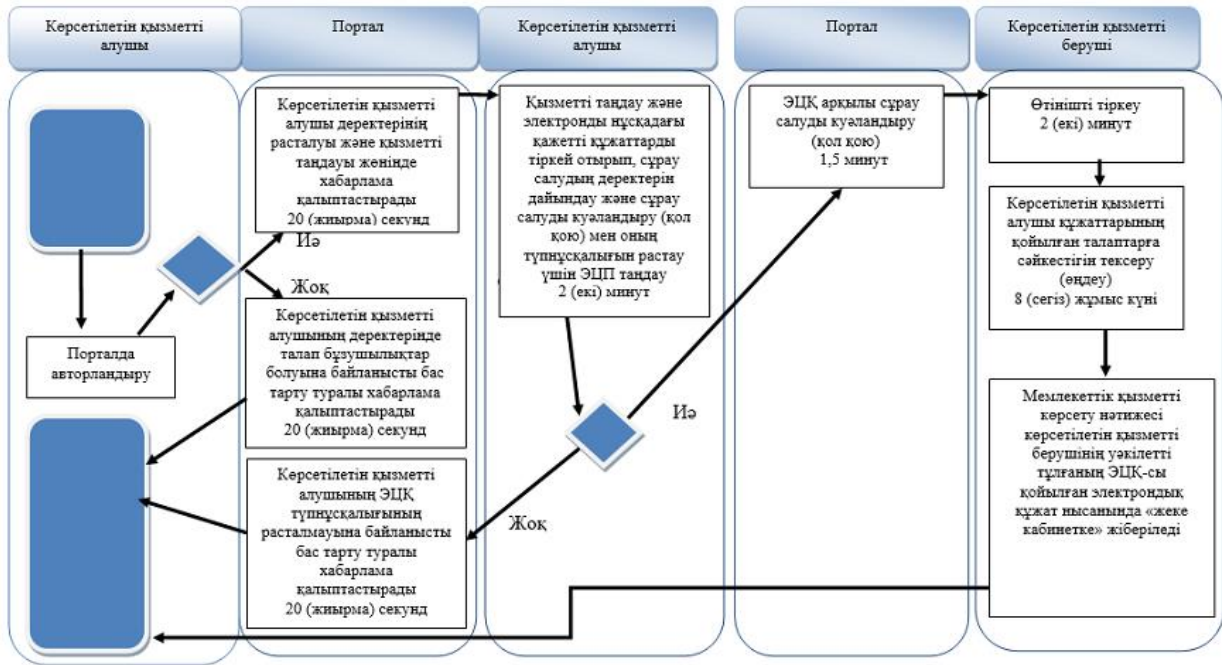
Көрсетілетін қызметті алушы

Портал

Көрсетілетін қызметті алушы

Портал

Көрсетілетін қызметті беруші

Порталда авторландыру

Көрсетілетін қызметті алушы деректерінің расталуы және қызметті таңдауы женінде хабарлама қалыптастырады 20 (жиырма) секунд

Иә

Жоқ

Көрсетілетін қызметті алушының деректерінде талап бұзушылықтар болуына байланысты бас тарту туралы хабарлама қалыптастырады 20 (жиырма) секунд

Қызметті таңдау және электронды нұсқадағы қажетті құжаттарды тіркей отырып, сұрау салудың деректерін дайындау және сұрау салуды куәландыру (қол қою) мен оның түпнұсқалығын растау үшін ЭЦП таңдау 2 (екі) минут

Иә

Жоқ

Көрсетілетін қызметті алушының ЭЦҚ түпнұсқалығының расталмауына байланысты бас тарту туралы хабарлама қалыптастырады 20 (жиырма) секунд

ЭЦҚ арқылы сұрау салуды куәландыру (қол қою) 1,5 минут

Өтінішті тіркеу 2 (екі) минут

Көрсетілетін қызметті алушы құжаттарының қойылған талаптарға сәйкестігін тексеру (өңдеу) 8 (сегіз) жұмыс күні

Мемлекеттік қызметті көрсету нәтижесі көрсетілетін қызметті берушінің уәкілетті тұлғаның ЭЦҚ-сы қойылған электрондық құжат нысанында «жеке кабинетке» жіберіледі